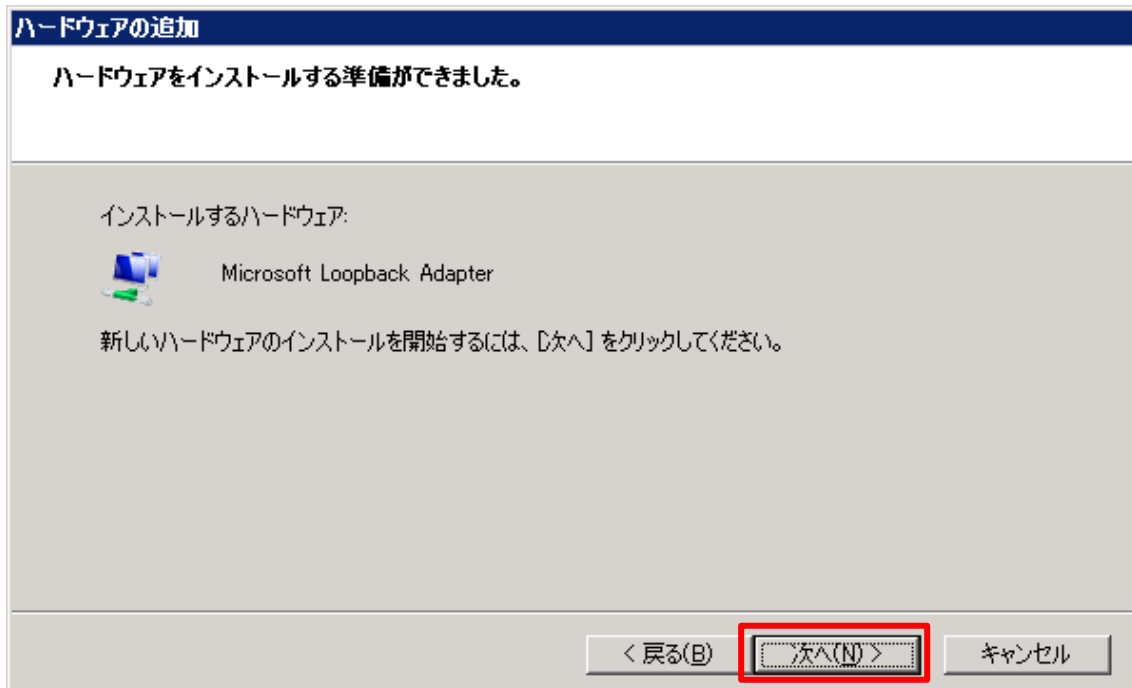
ハードウェアの追加

ハードウェアをインストールする準備ができました。

インストールするハードウェア:

Microsoft Loopback Adapter

新しいハードウェアのインストールを開始するには、[次へ] をクリックしてください。

< 戻る(B)

次へ(N) >

キャンセル